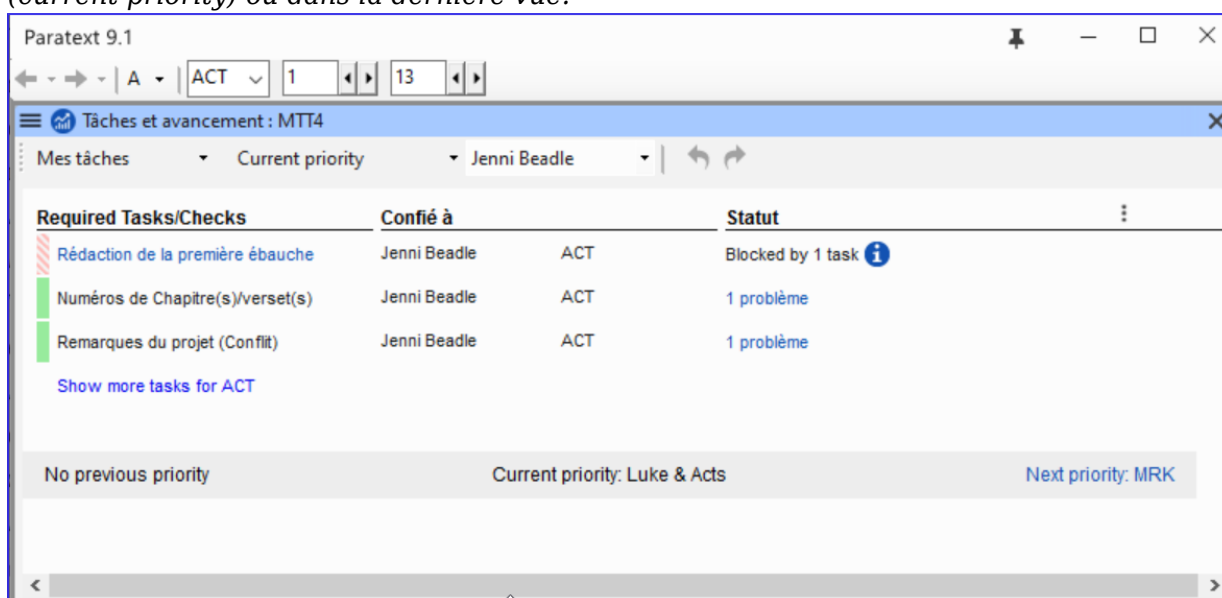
(current priority) ou dans la dernière vue.

Paratext 9.1

A ACT 1 13

Tâches et avancement : MTT4

Mes tâches Current priority Jenni Beadle

| Required Tasks/Checks | Confié à | | Statut |
|---|---|---|---|
| Rédaction de la première ébauche | Jenni Beadle | ACT | Blocked by 1 task |
| Numéros de Chapitre(s)/verset(s) | Jenni Beadle | ACT | 1 problème |
| Remarques du projet (Conflit) | Jenni Beadle | ACT | 1 problème |

Show more tasks for ACT

No previous priority Current priority: Luke & Acts Next priority: MRK